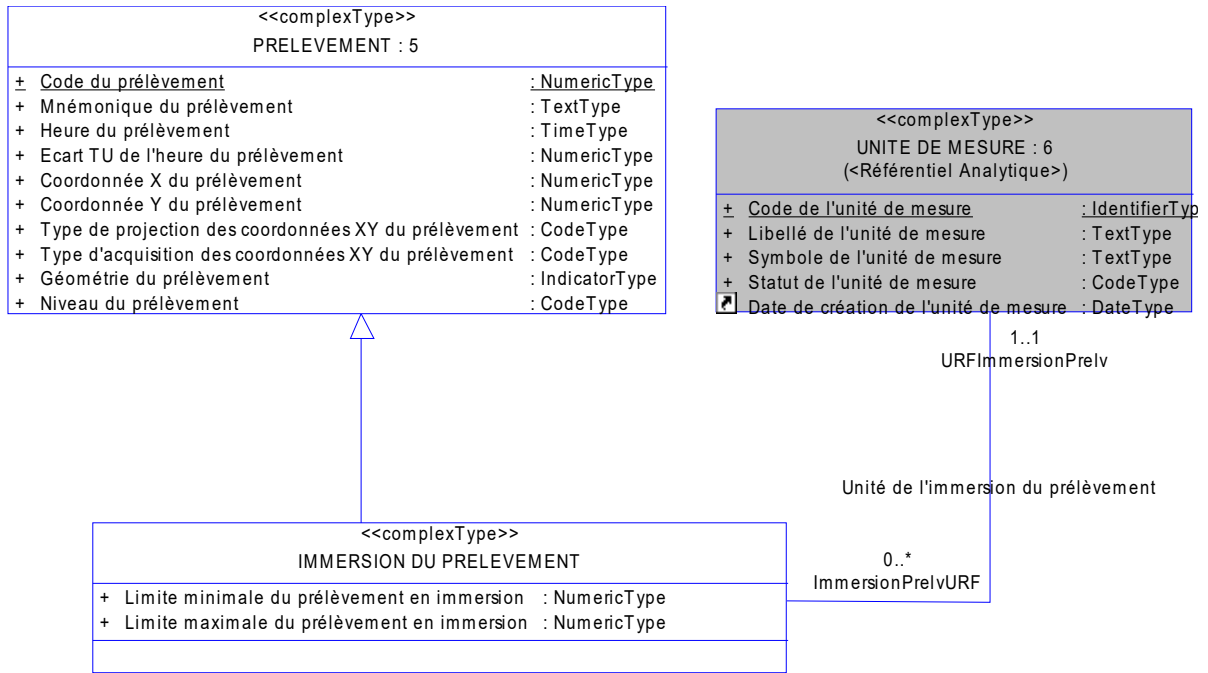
<<complexType>>
PRELEVEMENT : 5

+ Code du prélèvement : NumericType
+ Mnémonique du prélèvement : TextType
+ Heure du prélèvement : TimeType
+ Ecart TU de l'heure du prélèvement : NumericType
+ Coordonnée X du prélèvement : NumericType
+ Coordonnée Y du prélèvement : NumericType
+ Type de projection des coordonnées XY du prélèvement : CodeType
+ Type d'acquisition des coordonnées XY du prélèvement : CodeType
+ Géométrie du prélèvement : IndicatorType
+ Niveau du prélèvement : CodeType

<<complexType>>
UNITE DE MESURE : 6
(<Référentiel Analytique>)

+ Code de l'unité de mesure : IdentifierTyp
+ Libellé de l'unité de mesure : TextType
+ Symbole de l'unité de mesure : TextType
+ Statut de l'unité de mesure : CodeType
Date de création de l'unité de mesure : DateType

1..1
URFImmersionPrelv

Unité de l'immersion du prélèvement

<<complexType>>
IMMERSION DU PRELEVEMENT

+ Limite minimale du prélèvement en immersion : NumericType
+ Limite maximale du prélèvement en immersion : NumericType

0..*
ImmersionPrelvURF